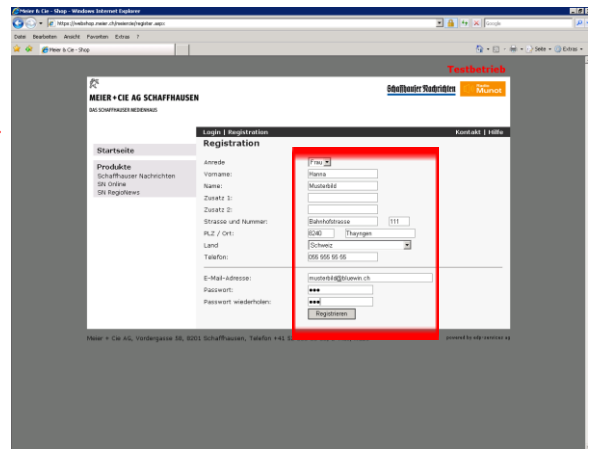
Meier & Cie - Shop - Windows Internet Explorer

https://webshop.meier.ch/meiercie/register.aspx

Google

Datei Bearbeiten Ansicht Favoriten Extras ?

Meier & Cie - Shop

Seite Extras

Testbetrieb

MEIER + CIE AG SCHAFFHAUSEN

DAS SCHAFFHAUSER MEDIENHAUS

Schaffhauser Nachrichten

Radio Munot

Login | Registration

Kontakt | Hilfe

Startseite

Produkte
Schaffhauser Nachrichten
SN Online
SN RegioNews

Registration

Anrede Frau
Vorname: Hanna
Name: Musterbild
Zusatz 1:
Zusatz 2:
Strasse und Nummer: Bahnhofstrasse 111
PLZ / Ort: 8240 Thayngen
Land Schweiz
Telefon: 055 555 55 55

E-Mail-Adresse: musterbild@bluewin.ch
Passwort: •••
Passwort wiederholen: •••

Registrieren

Meier + Cie AG, Vordergasse 58, 8201 Schaffhausen, Telefon +41 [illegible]

powered by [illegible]